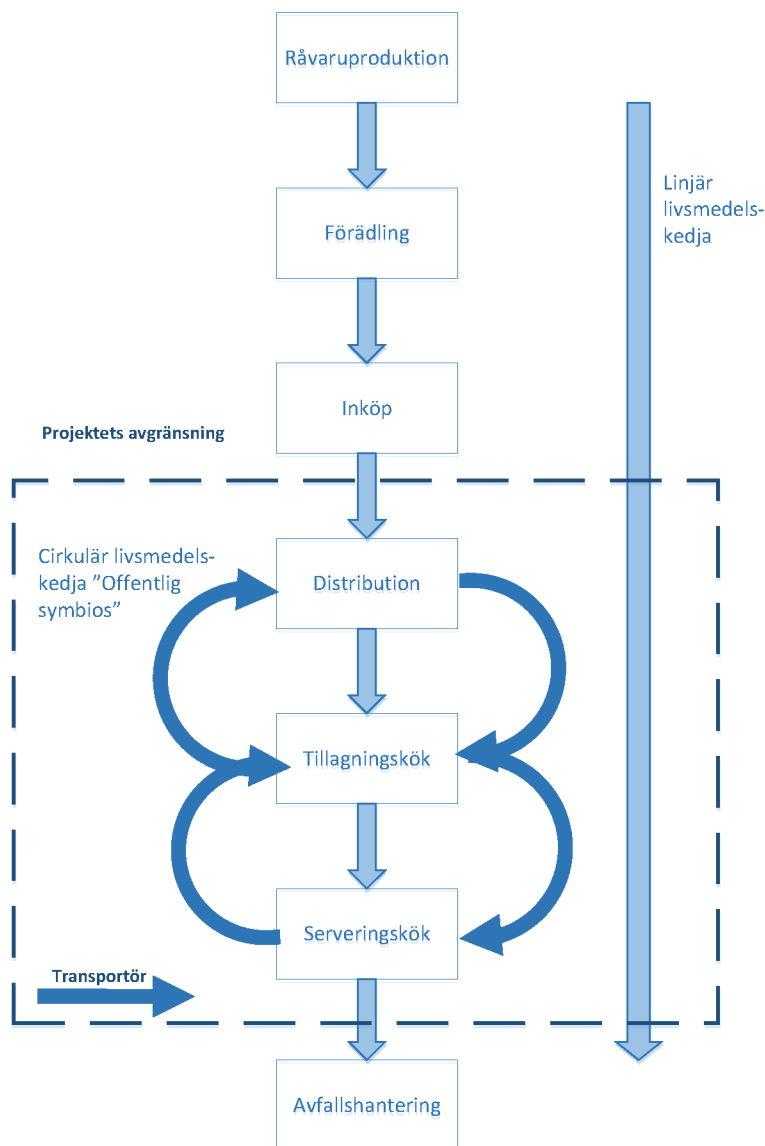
Råvaruproduktion

Förädling

Inköp

Linjär livsmedelskedja

Projektets avgränsning

Cirkulär livsmedelskedja ”Offentlig symbios”

Distribution

Tillagningskök

Serveringskök

Transportör

Avfallshantering